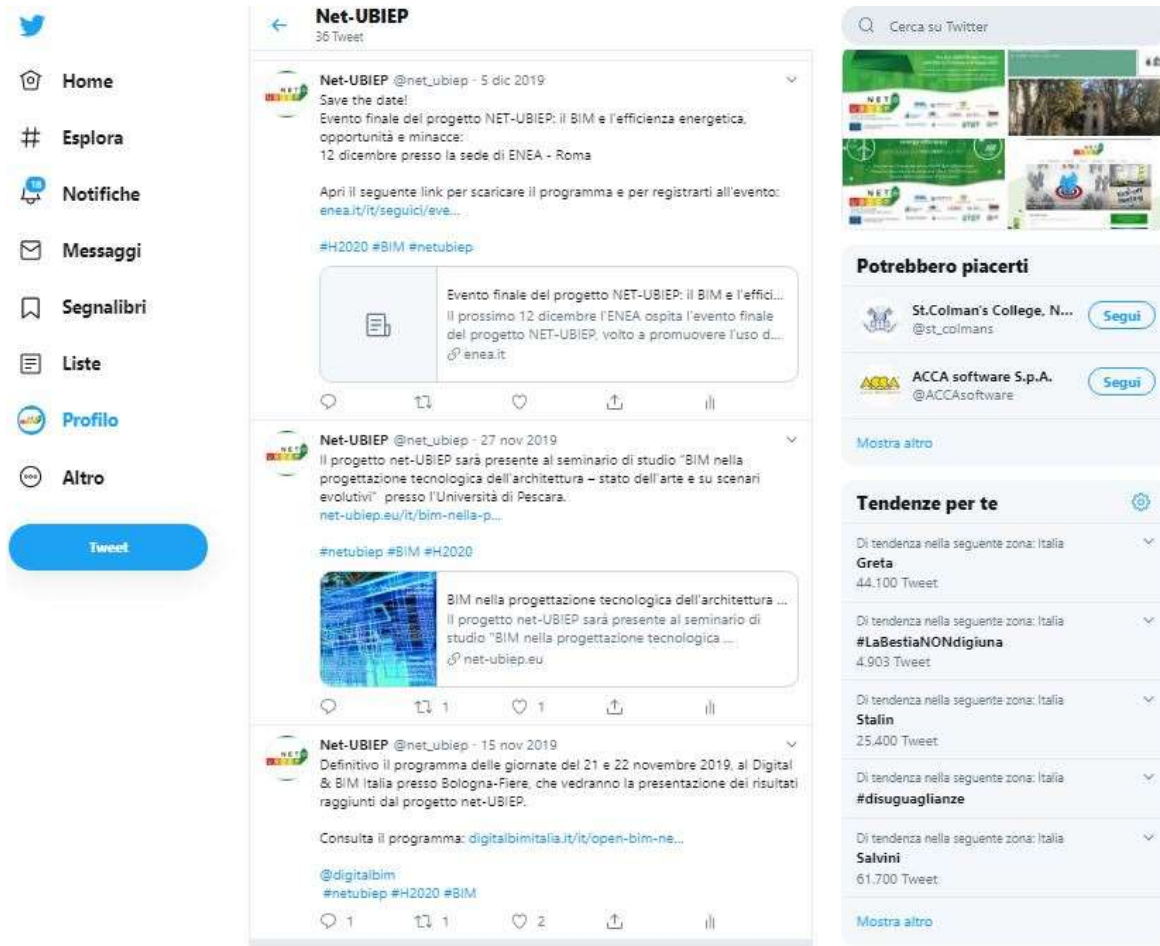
Home
Esplora
18
Notifiche
Messaggi
Segnalibri
Liste
Profilo
Altro
Tweet

Net-UBIEP
36 Tweet

Net-UBIEP @net_ubiep · 5 dic 2019
Save the date!
Evento finale del progetto NET-UBIEP: il BIM e l'efficienza energetica, opportunità e minacce:
12 dicembre presso la sede di ENEA - Roma

Apri il seguente link per scaricare il programma e per registrarti all'evento: enea.it/it/seguici/eve...

#H2020 #BIM #netubiep

Evento finale del progetto NET-UBIEP: il BIM e l'effici...
Il prossimo 12 dicembre l'ENEA ospita l'evento finale del progetto NET-UBIEP, volto a promuovere l'uso d...
enea.it

Net-UBIEP @net_ubiep · 27 nov 2019
Il progetto net-UBIEP sarà presente al seminario di studio "BIM nella progettazione tecnologica dell'architettura – stato dell'arte e su scenari evolutivi" presso l'Università di Pescara.
net-ubiep.eu/it/bim-nella-p...

#netubiep #BIM #H2020

BIM nella progettazione tecnologica dell'architettura ...
Il progetto net-UBIEP sarà presente al seminario di studio "BIM nella progettazione tecnologica ...
net-ubiep.eu

1 1

Net-UBIEP @net_ubiep · 15 nov 2019
Definitivo il programma delle giornate del 21 e 22 novembre 2019, al Digital & BIM Italia presso Bologna-Fiere, che vedranno la presentazione dei risultati raggiunti dal progetto net-UBIEP.

Consulta il programma: digitalbimitalia.it/it/open-bim-ne...

@digitalbim
#netubiep #H2020 #BIM

1 1 2

Cerca su Twitter

Potrebbero piacerti
St.Colman's College, N...
@st_colmans
Segui
ACCA software S.p.A.
@ACCAsoftware
Segui
Mostra altro

Tendenze per te
Di tendenza nella seguente zona: Italia
Greta
44.100 Tweet
Di tendenza nella seguente zona: Italia
#LaBestiaNONdigiuna
4.903 Tweet
Di tendenza nella seguente zona: Italia
Stalin
25.400 Tweet
Di tendenza nella seguente zona: Italia
#disuguaglianze
Di tendenza nella seguente zona: Italia
Salvini
61.700 Tweet
Mostra altro